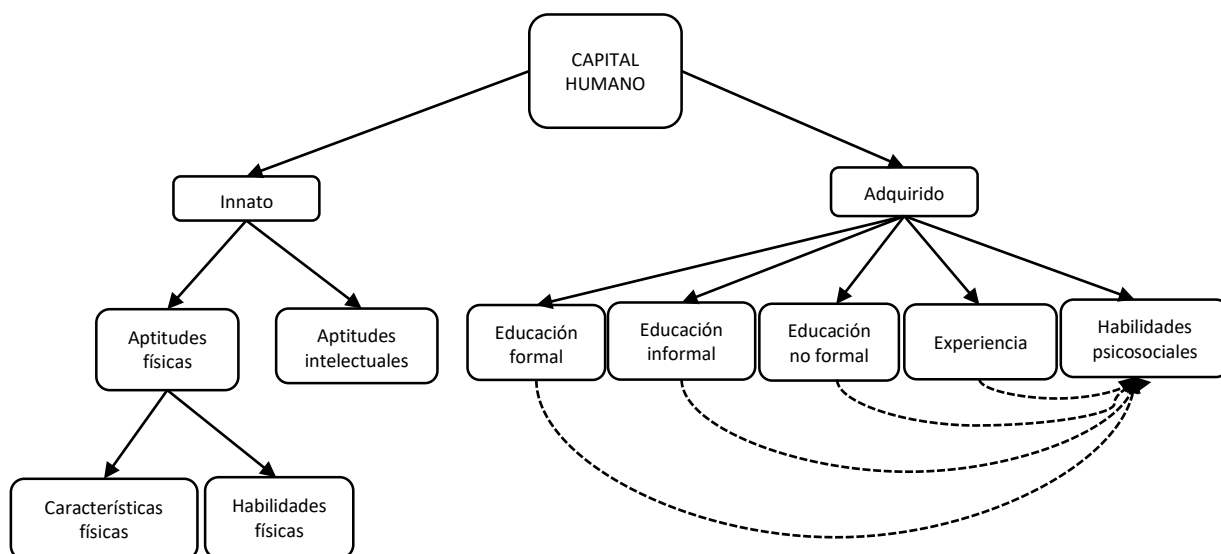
CAPITAL HUMANO

Innato

Adquirido

Aptitudes físicas

Aptitudes intelectuales

Educación formal

Educación informal

Educación no formal

Experiencia

Habilidades psicosociales

Características físicas

Habilidades físicas